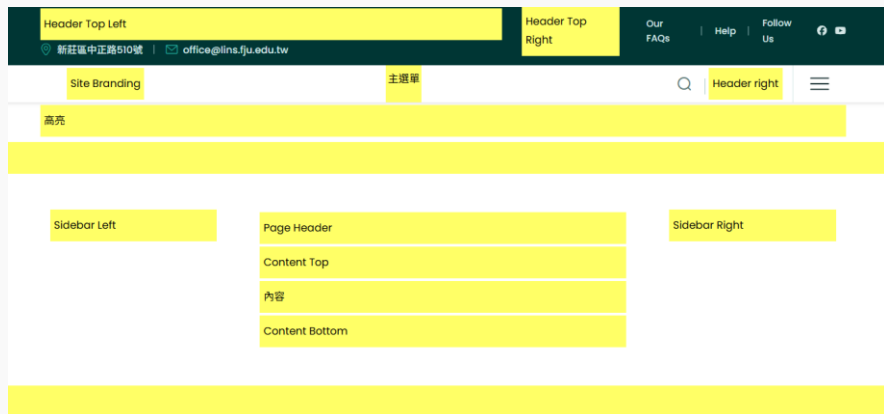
Header Top Left

新莊區中正路510號 | office@lins.fju.edu.tw

Header Top Right

Our FAQs | Help | Follow Us

Site Branding

主選單

Header right

高亮

Sidebar Left

Page Header

Content Top

內容

Content Bottom

Sidebar Right